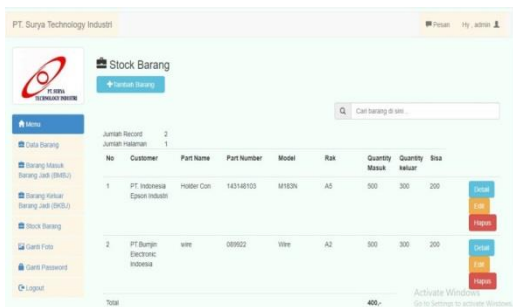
PT. Surya Technology Industri

Pesan Hy , admin

PT. SURYA TECHNOLOGY INDUSTRI

Menu

Data Barang

Barang Masuk Barang Jadi (BMBJ)

Barang Keluar Barang Jadi (BKBJ)

Stock Barang

Ganti Foto

Ganti Password

Logout

Stock Barang

+ Tambah Barang

Cari barang di sini...

Jumlah Record 2
Jumlah Halaman 1

| No | Customer | Part Name | Part Number | Model | Rak | Quantity Masuk | Quantity keluar | Sisa | |
|---|---|---|---|---|---|---|---|---|---|
| 1 | PT. Indonesia Epson Industri | Holder Con | 143148103 | M183N | A5 | 500 | 300 | 200 | Detail Edit Hapus |
| 2 | PT Bumjin Electronic Indoesia | wire | 089922 | Wire | A2 | 500 | 300 | 200 | Detail Edit Hapus |
| Total | | | | | | 400,- | | | |

Activate Windows
Go to Settings to activate Windows.